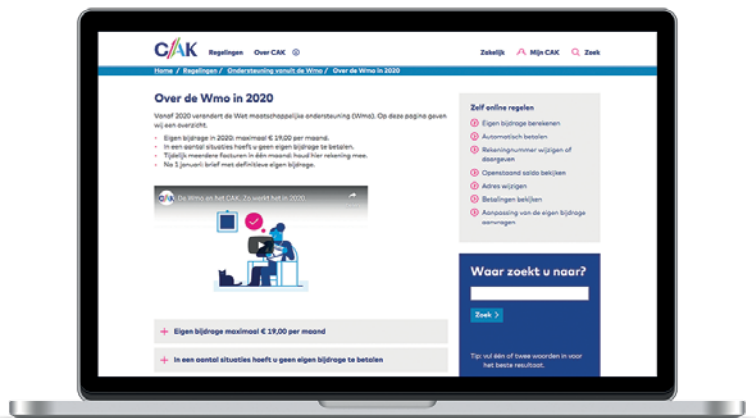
CAK Regelingen Over CAK

Zakelijk Mijn CAK Zoek

Home / Regelingen / Ondersteuning vanuit de Wmo / Over de Wmo in 2020

Over de Wmo in 2020

Vanaf 2020 verandert de Wet maatschappelijke ondersteuning (Wmo). Op deze pagina geven wij een overzicht.

- Eigen bijdrage in 2020: maximaal € 19,00 per maand.
- In een aantal situaties hoeft u geen eigen bijdrage te betalen.
- Tijdelijk meerdere facturen in één maand: houd hier rekening mee.
- Na 1 januari: brief met definitieve eigen bijdrage.

De Wmo en het CAK. Zo werkt het in 2020.

+ Eigen bijdrage maximaal € 19,00 per maand

+ In een aantal situaties hoeft u geen eigen bijdrage te betalen

Zelf online regelen

Eigen bijdrage berekenen
Automatisch betalen
Rekeningnummer wijzigen of doorgeven
Openstaand saldo bekijken
Adres wijzigen
Betalingen bekijken
Aanpassing van de eigen bijdrage aanvragen

Waar zoekt u naar?

Zoek >

Tip: vul één of twee woorden in voor het beste resultaat.